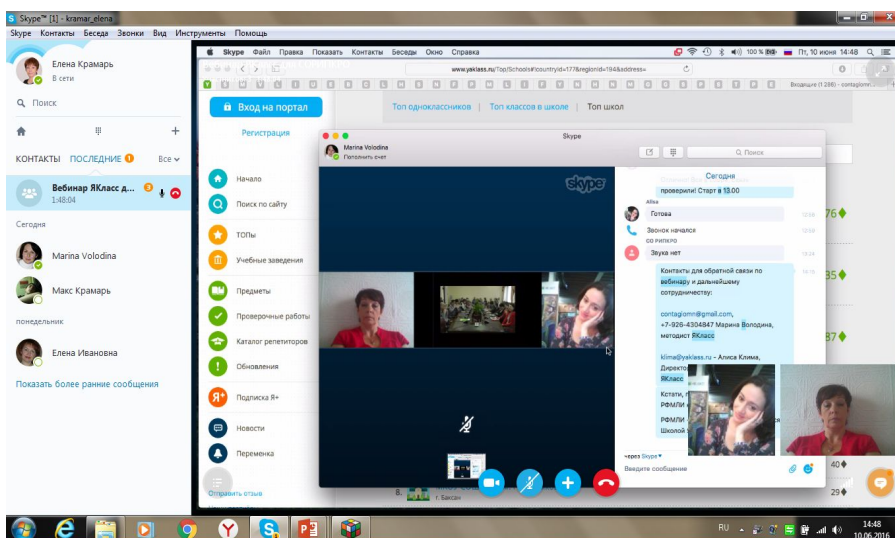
Skype™ [1] - kramar_elena

Skype Контакты Беседа Звонки Вид Инструменты Помощь

Елена Крамарь
В сети

Поиск

КОНТАКТЫ ПОСЛЕДНИЕ 1 Все

Вебинар ЯКласс д... 3
1:48:04

Сегодня

Marina Volodina

Макс Крамарь

понедельник

Елена Ивановна

Показать более ранние сообщения

Skype Файл Правка Показать Контакты Беседы Окно Справка

100 % Пт, 10 июня 14:48

www.yaklass.ru/Top/Schools#countryid=177&regionid=194&address=

Входящие (1 286) - contagiomn@

Вход на портал

Регистрация

Начало

Поиск по сайту

ТОПы

Учебные заведения

Предметы

Проверочные работы

Каталог репетиторов

Обновления

Подписка Я+

Новости

Переменка

Отправить отзыв

Топ одноклассников | Топ классов в школе | Топ школ

Skype

Marina Volodina
Пополнить счет

Поиск

Сегодня

проверили! Старт в 13.00

Alika

Готова 12:59

Звонок начался 12:59

Звука нет 13:24

Контакты для обратной связи по вебинару и дальнейшему сотрудничеству:

contagiomn@gmail.com,
+7-926-4304847 Марина Володина, методист ЯКласс

klima@yaklass.ru – Алиса Клима, Директор
ЯКласс

Кстати,
РФМЛИ

РФМЛИ
Школой

через Skype

Введите сообщение

76

35

87

8. г. Баксан

40

29

RU 14:48
10.06.2016